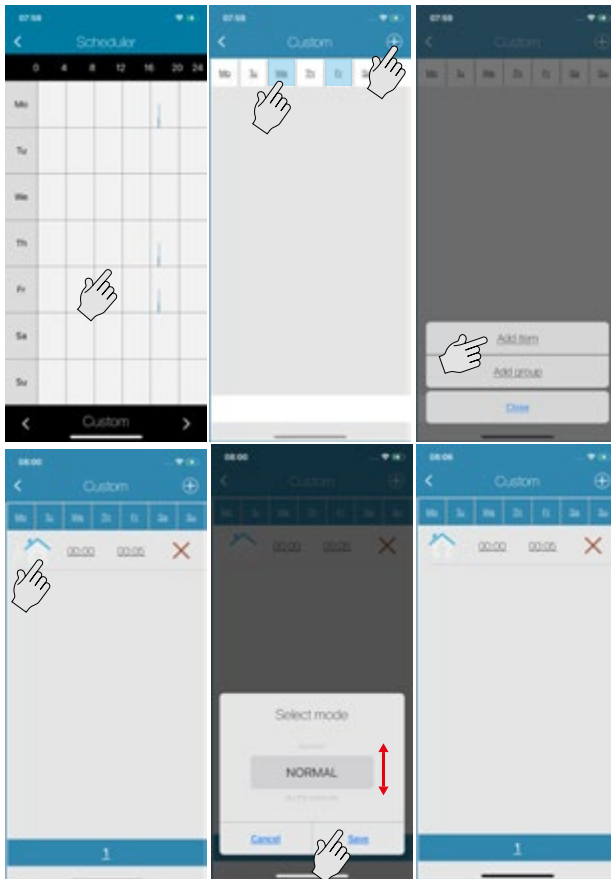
07:59

Scheduler

0 4 8 12 16 20 24

Mo

Tu

We

Th

Fr

Sa

Su

Custom

07:59

Custom

Mo Tu We Th Fr Sa Su

07:59

Custom

Mo Tu We Th Fr Sa Su

Add item

Add group

Close

08:00

Custom

Mo Tu We Th Fr Sa Su

00:00 00:05

1

08:00

Custom

Mo Tu We Th Fr Sa Su

00:00 00:05

Select mode

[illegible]

NORMAL

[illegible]

Cancel

Save

08:06

Custom

Mo Tu We Th Fr Sa Su

00:00 00:05

1